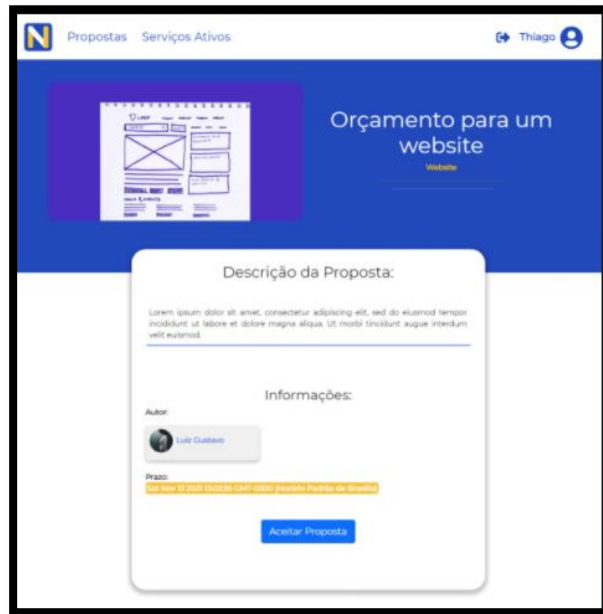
N Propostas Serviços Ativos

Thiago

Orçamento para um website

Website

Descrição da Proposta:

Lorem ipsum dolor sit amet, consectetur adipiscing elit, sed do eiusmod tempor incididunt ut labore et dolore magna aliqua. Ut morbi tincidunt augue interdum velit euismod.

Informações:

Autor:

Luiz Gustavo

Prazo:

Sat Nov 13 2021 13:02:56 GMT-0300 (Horário Padrão de Brasília)

Aceitar Proposta